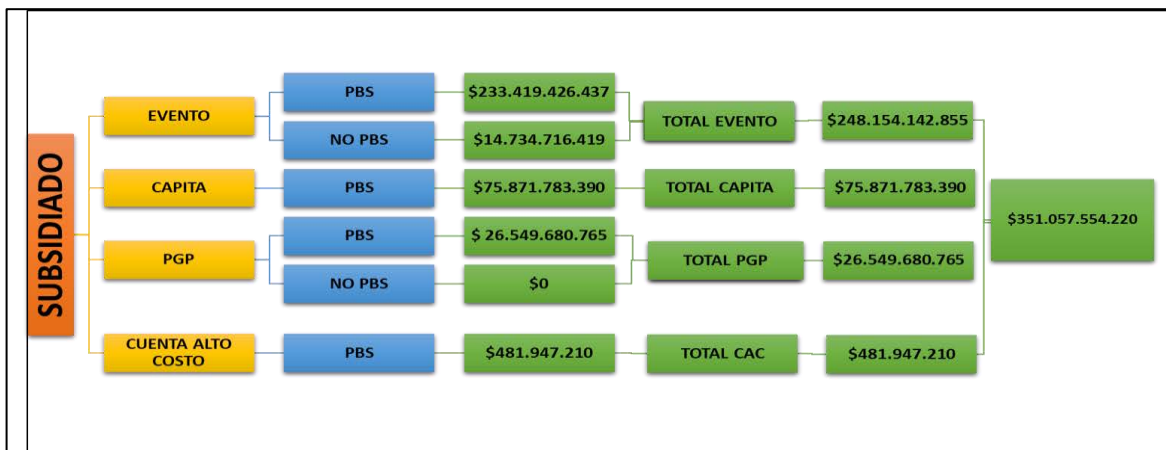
SUBSIDIADO

EVENTO
PBS
$233.419.426.437
NO PBS
$14.734.716.419
TOTAL EVENTO
$248.154.142.855

CAPITA
PBS
$75.871.783.390
TOTAL CAPITA
$75.871.783.390

PGP
PBS
$ 26.549.680.765
NO PBS
$0
TOTAL PGP
$26.549.680.765

CUENTA ALTO COSTO
PBS
$481.947.210
TOTAL CAC
$481.947.210

$351.057.554.220